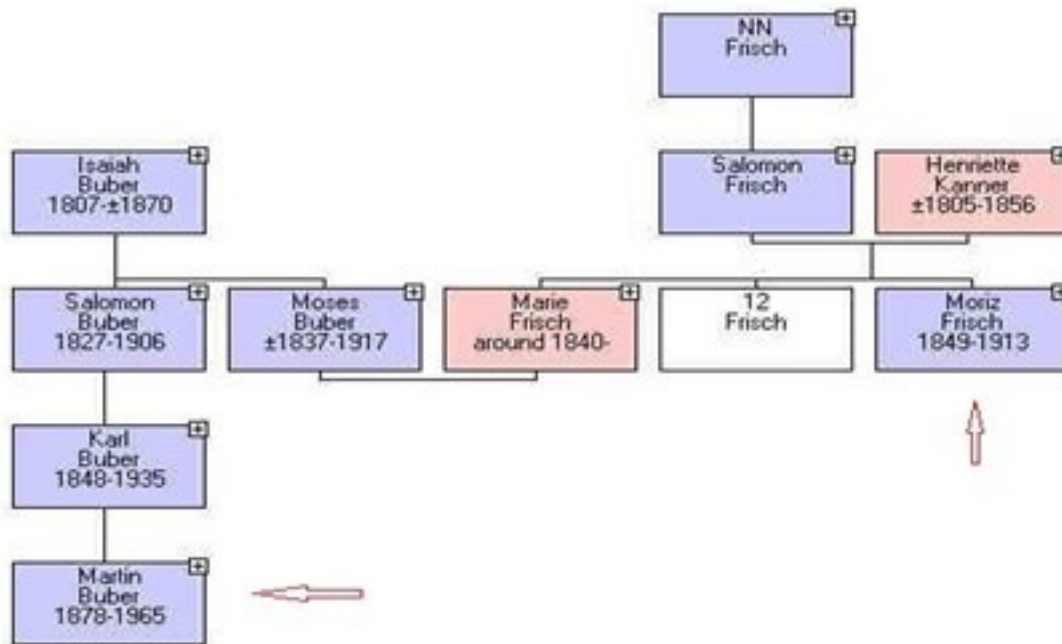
NN
Frisch

Isaiah
Buber
1807-±1870

Salomon
Frisch

Henriette
Kanner
±1805-1856

Salomon
Buber
1827-1906

Moses
Buber
±1837-1917

Marie
Frisch
around 1840-

12
Frisch

Moriz
Frisch
1849-1913

Karl
Buber
1848-1935

Martin
Buber
1878-1965